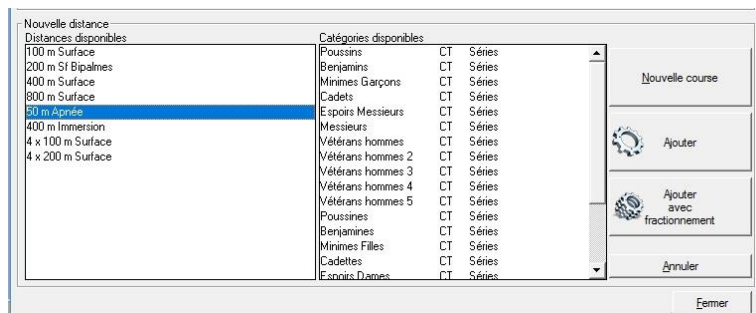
Nouvelle distance

Distances disponibles

| |
|---|
| 100 m Surface |
| 200 m Sf Bipalmes |
| 400 m Surface |
| 800 m Surface |
| 50 m Apnée |
| 400 m Immersion |
| 4 x 100 m Surface |
| 4 x 200 m Surface |

Catégories disponibles

| | | |
|---|---|---|
| Poussins | CT | Séries |
| Benjamins | CT | Séries |
| Minimes Garçons | CT | Séries |
| Cadets | CT | Séries |
| Espoirs Messieurs | CT | Séries |
| Messieurs | CT | Séries |
| Vétérans hommes | CT | Séries |
| Vétérans hommes 2 | CT | Séries |
| Vétérans hommes 3 | CT | Séries |
| Vétérans hommes 4 | CT | Séries |
| Vétérans hommes 5 | CT | Séries |
| Poussines | CT | Séries |
| Benjamines | CT | Séries |
| Minimes Filles | CT | Séries |
| Cadettes | CT | Séries |
| Espoirs Dames | CT | Séries |

Nouvelle course

Ajouter

Ajouter avec fractionnement

Annuler

Fermer